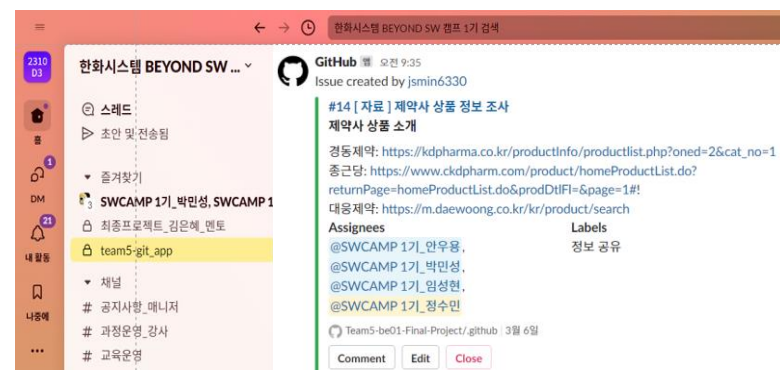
≡
← → 한화시스템 BEYOND SW 캠프 1기 검색
2310 D3
홈
1 DM
21 내 활동
나중에
...
한화시스템 BEYOND SW ... ˅
스레드
초안 및 전송됨
즐겨찾기
3 SWCAMP 1기_박민성, SWCAMP 1
최종프로젝트_김은혜_멘토
team5-git_app
채널
# 공지사항_매니저
# 과정운영_강사
# 교육운영
GitHub 앱 오전 9:35
Issue created by jsmin6330
#14 [ 자료 ] 제약사 상품 정보 조사
제약사 상품 소개
경동제약: https://kdpharma.co.kr/productInfo/productlist.php?oned=2&cat_no=1
종근당: https://www.ckdpharm.com/product/homeProductList.do?returnPage=homeProductList.do&prodDtlFl=&page=1#!
대웅제약: https://m.daewoong.co.kr/kr/product/search
Assignees
@SWCAMP 1기_안우용,
@SWCAMP 1기_박민성,
@SWCAMP 1기_임성현,
@SWCAMP 1기_정수민
Labels
정보 공유
Team5-be01-Final-Project/.github | 3월 6일
Comment Edit Close